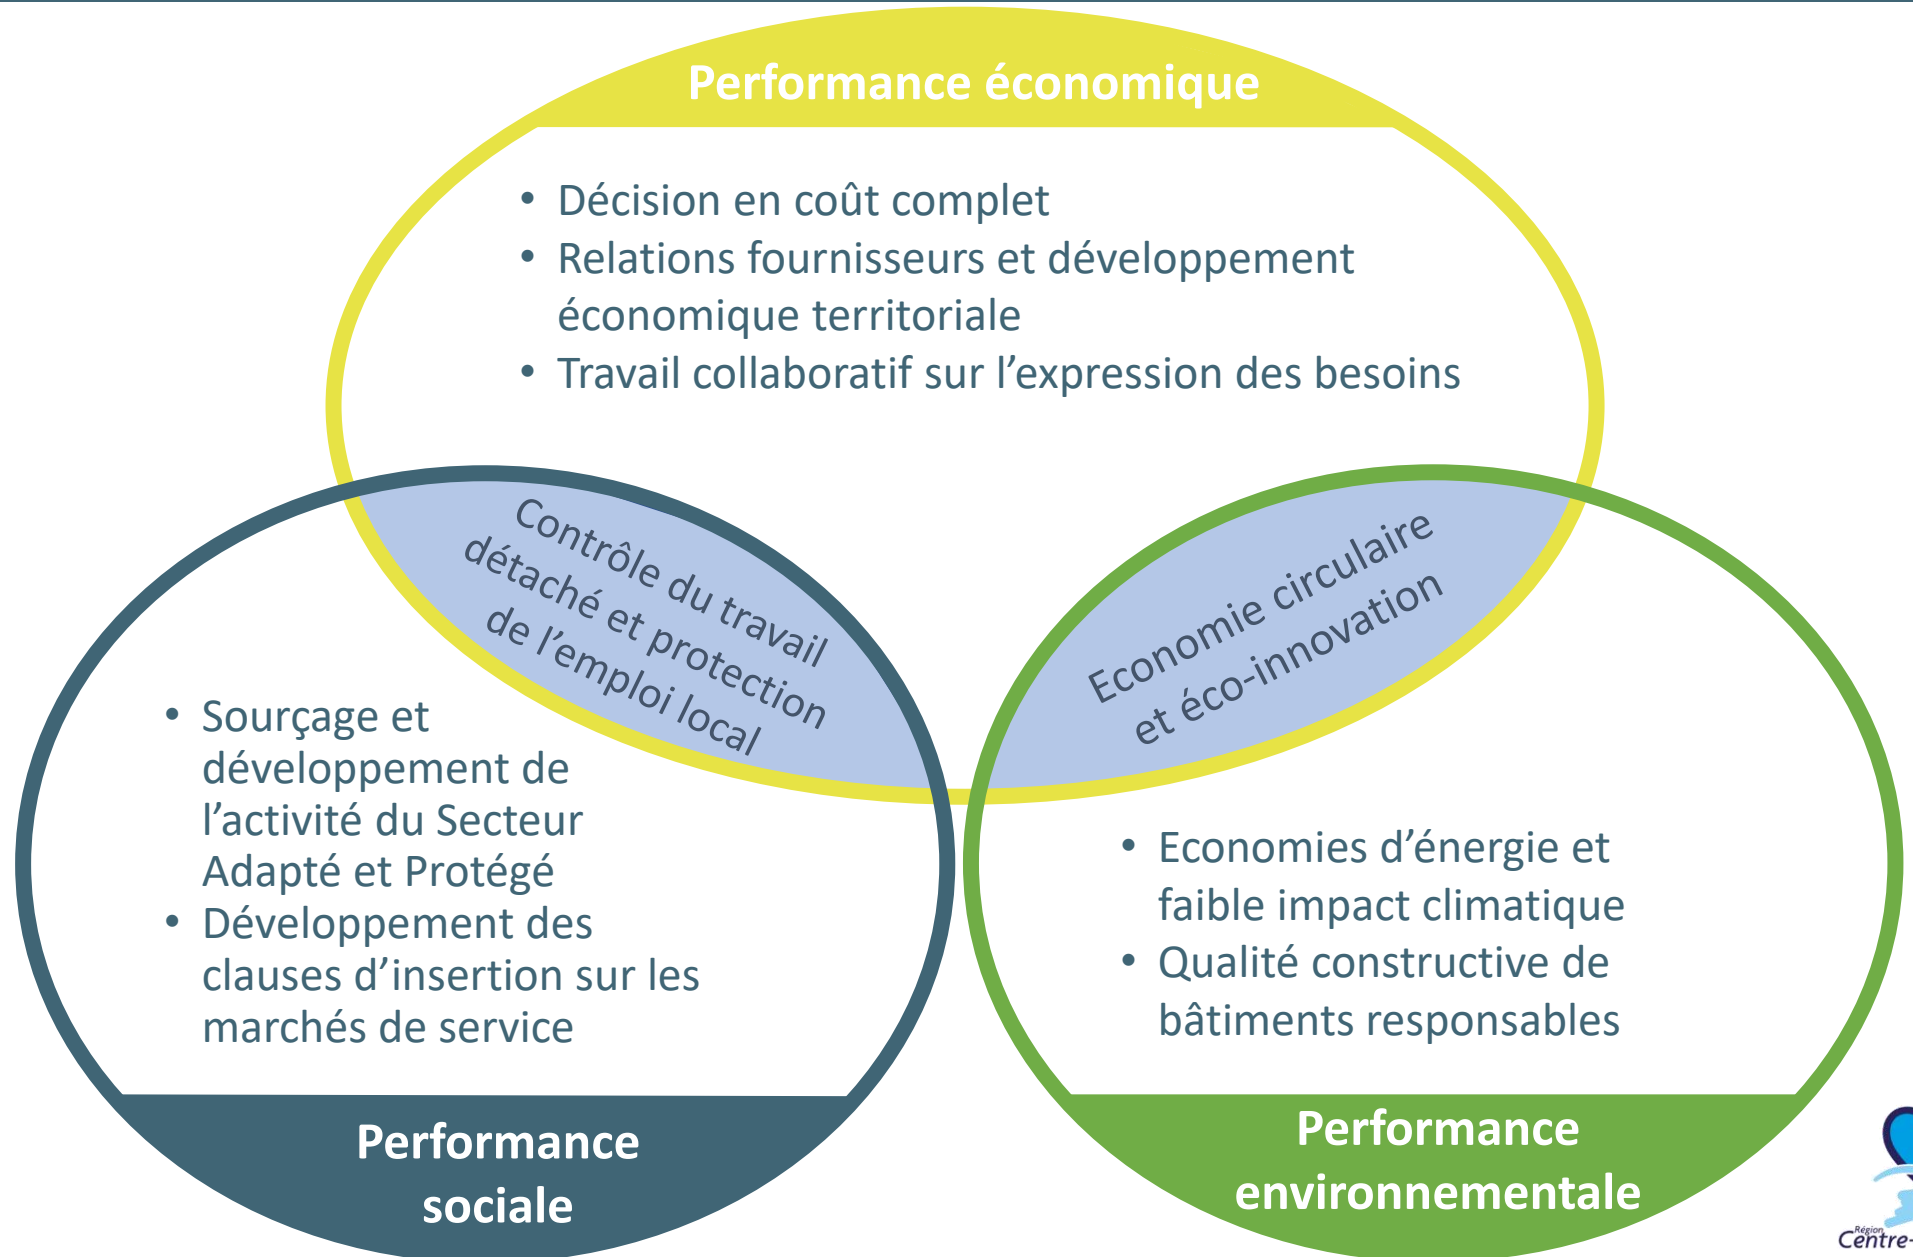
Performance économique

• Décision en coût complet
• Relations fournisseurs et développement économique territoriale
• Travail collaboratif sur l'expression des besoins

Contrôle du travail détaché et protection de l'emploi local

Economie circulaire et éco-innovation

• Sourçage et développement de l'activité du Secteur Adapté et Protégé
• Développement des clauses d'insertion sur les marchés de service

• Economies d'énergie et faible impact climatique
• Qualité constructive de bâtiments responsables

Performance sociale

Performance environnementale

Région Centre-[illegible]